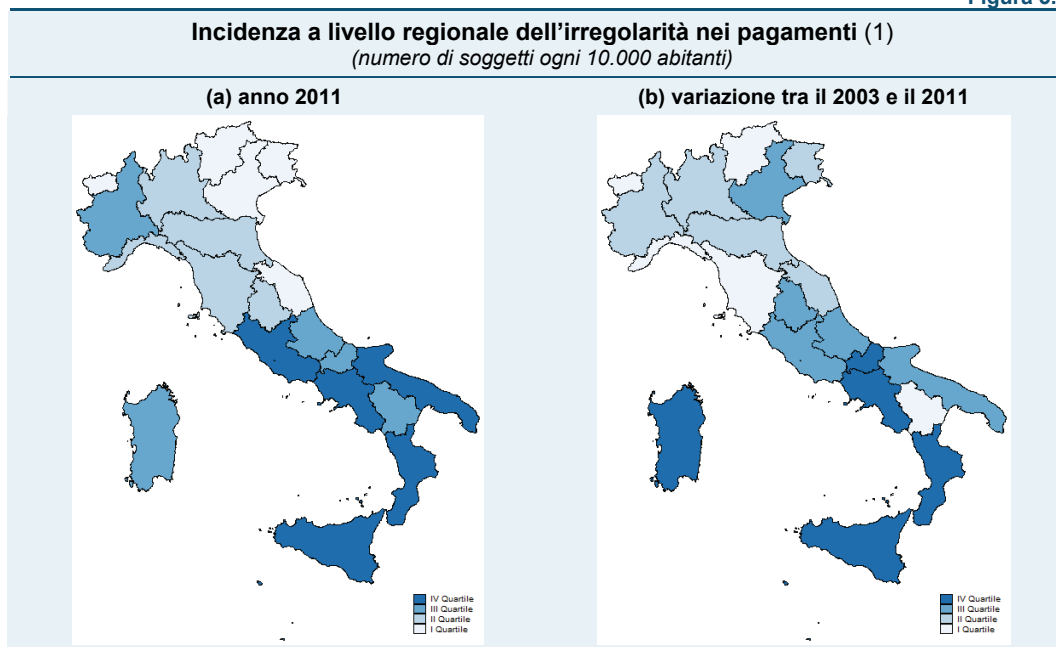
Figura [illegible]

Incidenza a livello regionale dell'irregolarità nei pagamenti (1)
(numero di soggetti ogni 10.000 abitanti)

(a) anno 2011

IV Quartile
III Quartile
II Quartile
I Quartile

(b) variazione tra il 2003 e il 2011

IV Quartile
III Quartile
II Quartile
I Quartile